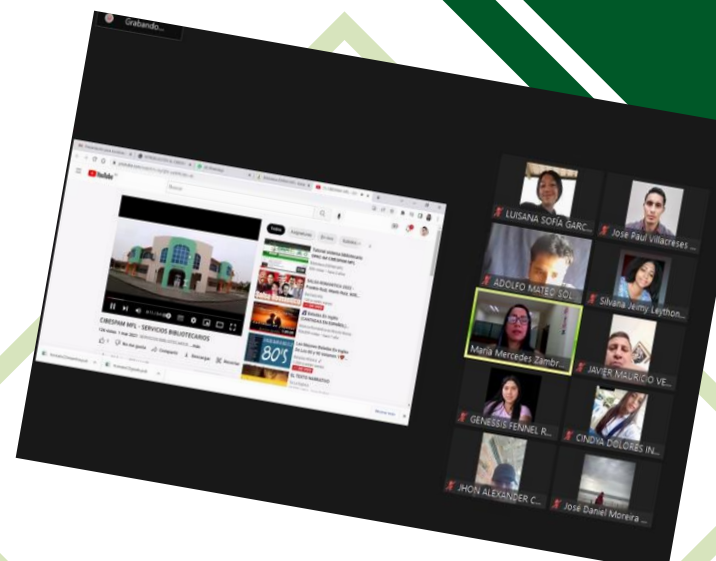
Grabando...

YouTube

Buscar

CIBESPAM MFL - SERVICIOS BIBLIOTECARIOS

Todos

80's

Compartir

Descargar

LUISANA SOFÍA GARC...

Jose Paul Villacreses ...

ADOLFO MATEO SOL...

Silvana Jeimy Leython...

María Mercedes Zambr...

JAVIER MAURICIO VE...

GENESSIS FENNEL R...

CINDYA DOLORES IN...

JHON ALEXANDER C...

José Daniel Moreira ...